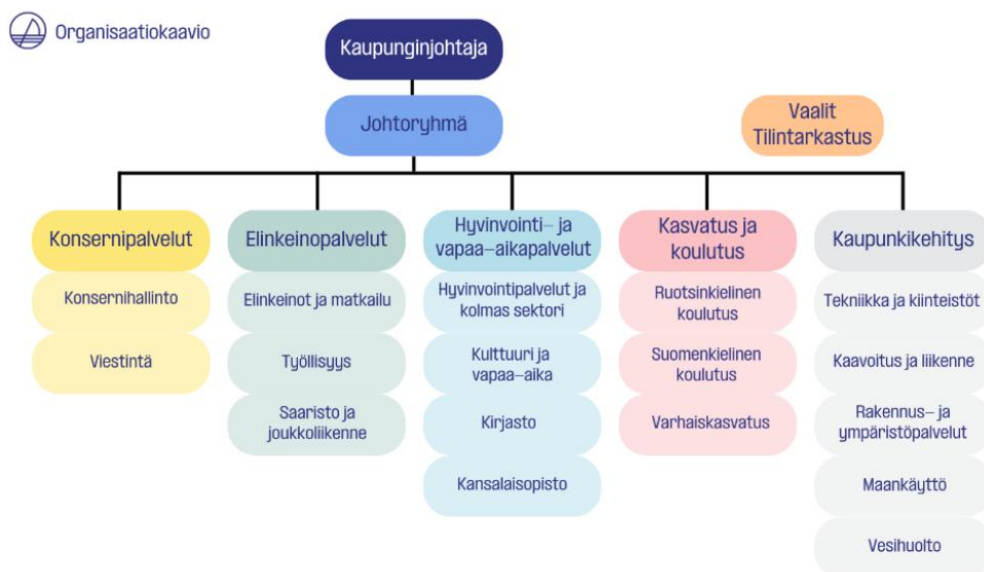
Organisaatiokaavio

Kaupunginjohtaja

Johtoryhmä

Vaalit
Tilintarkastus

Konsernipalvelut

Konsernihallinto

Viestintä

Elinkeinopalvelut

Elinkeinot ja matkailu

Työllisyys

Saaristo ja joukkoliikenne

Hyvinvointi- ja vapaa-aikapalvelut

Hyvinvointipalvelut ja kolmas sektori

Kulttuuri ja vapaa-aika

Kirjasto

Kansalaisopisto

Kasvatus ja koulutus

Ruotsinkielinen koulutus

Suomenkielinen koulutus

Varhaiskasvatus

Kaupunkikehitys

Tekniikka ja kiinteistöt

Kaavoitus ja liikenne

Rakennus- ja ympäristöpalvelut

Maankäyttö

Vesihuolto